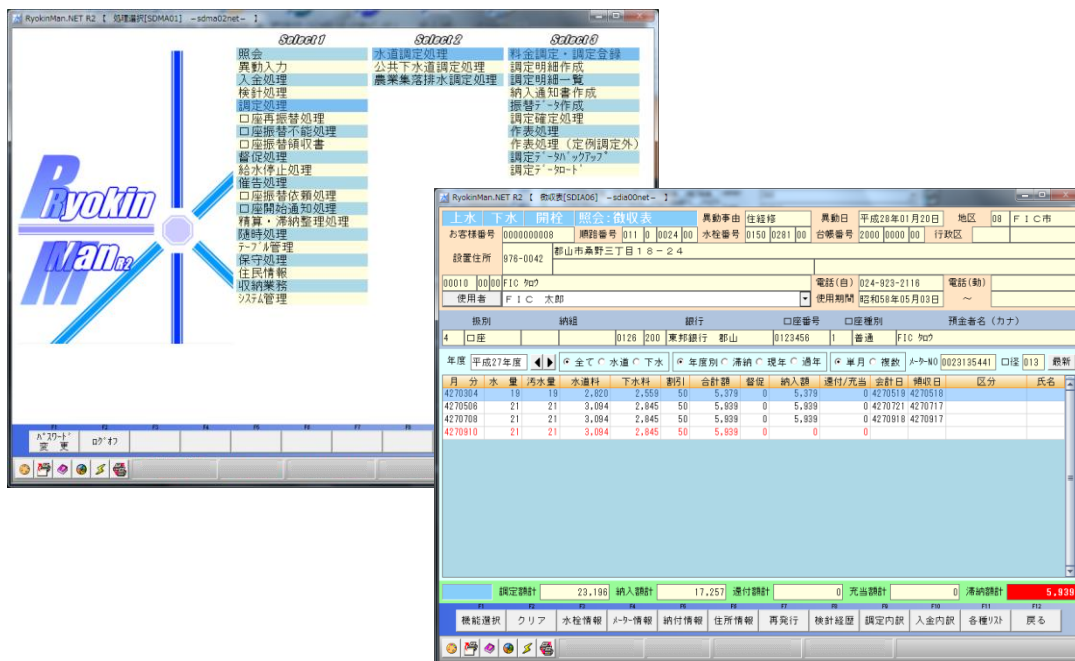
RyokinMan.NET R2 【 処理選択[SDMA01] -sdma02net- 】

Select 1
照会
異動入力
入金処理
検針処理
調定処理
口座再振替処理
口座振替不能処理
口座振替領収書
督促処理
給水停止処理
催告処理
口座振替依頼処理
口座開始通知処理
精算・滞納整理処理
随時処理
テーブル管理
保守処理
住民情報
収納業務
システム管理

Select 2
水道調定処理
公共下水道調定処理
農業集落排水調定処理

Select 3
料金調定・調定登録
調定明細作成
調定明細一覧
納入通知書作成
振替データ作成
調定確定処理
作表処理
作表処理（定例調定外）
調定データバックアップ
調定データロード

Ryokin Man R2

パスワード変更 ログオフ

RyokinMan.NET R2 【 徴収表[SDIA06] -sdia00net- 】

上水 下水 開栓 照会:徴収表 異動事由 住経修 異動日 平成28年01月20日 地区 08 FIC市
お客様番号 0000000008 順路番号 011 0 0024 00 水栓番号 0150 0281 00 台帳番号 2000 0000 00 行政区
設置住所 976-0042 郡山市桑野三丁目１８－２４
00010 00 00 FIC ｸﾛｳ 電話(自) 024-923-2116 電話(勤)
使用者 ＦＩＣ 太郎 使用期間 昭和58年05月03日 ～

| 払別 | 納組 | 銀行 | 口座番号 | 口座種別 | 預金者名（カナ） |
|---|---|---|---|---|---|
| 4 口座 | | 0126 200 東邦銀行 郡山 | 0123456 | 1 普通 | FIC ｸﾛｳ |

年度 平成27年度 ◉全て ○水道 ○下水 ◉年度別 ○滞納 ○現年 ○過年 ◉単月 ○複数 メーターNO 0023135441 口径 013 最新

| 月 | 分 | 水 量 | 汚水量 | 水道料 | 下水料 | 割引 | 合計額 | 督促 | 納入額 | 還付/充当 | 会計日 | 領収日 | 区分 | 氏名 |
|---|---|---|---|---|---|---|---|---|---|---|---|---|---|---|
| 4270304 | | 19 | 19 | 2,820 | 2,559 | 50 | 5,379 | 0 | 5,379 | 0 | 4270519 | 4270518 | | |
| 4270506 | | 21 | 21 | 3,094 | 2,845 | 50 | 5,939 | 0 | 5,939 | 0 | 4270721 | 4270717 | | |
| 4270708 | | 21 | 21 | 3,094 | 2,845 | 50 | 5,939 | 0 | 5,939 | 0 | 4270918 | 4270917 | | |
| 4270910 | | 21 | 21 | 3,094 | 2,845 | 50 | 5,939 | 0 | 0 | 0 | | | | |

調定額計 23,196 納入額計 17,257 還付額計 0 充当額計 0 滞納額計 5,939

機能選択 クリア 水栓情報 メーター情報 納付情報 住所情報 再発行 検針経歴 調定内訳 入金内訳 各種リスト 戻る